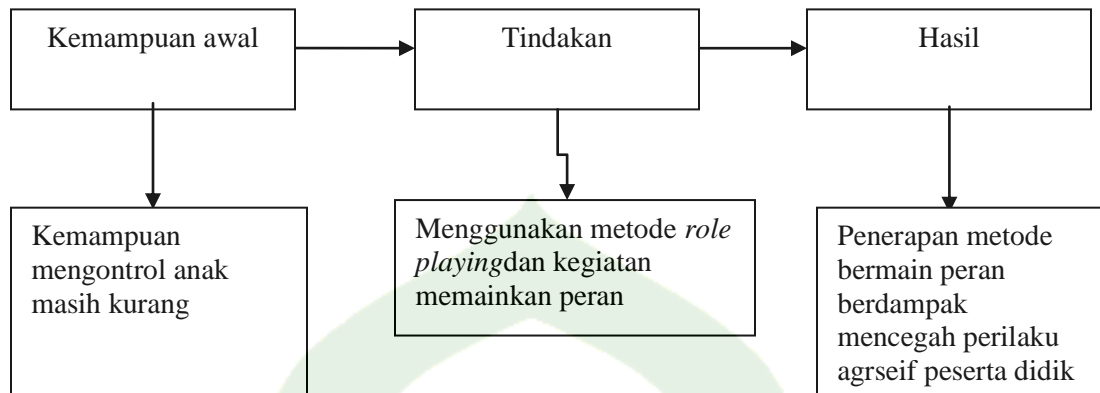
Kemampuan awal

Tindakan

Hasil

Kemampuan mengontrol anak masih kurang

Menggunakan metode *role playing*dan kegiatan memainkan peran

Penerapan metode bermain peran berdampak mencegah perilaku agrseif peserta didik